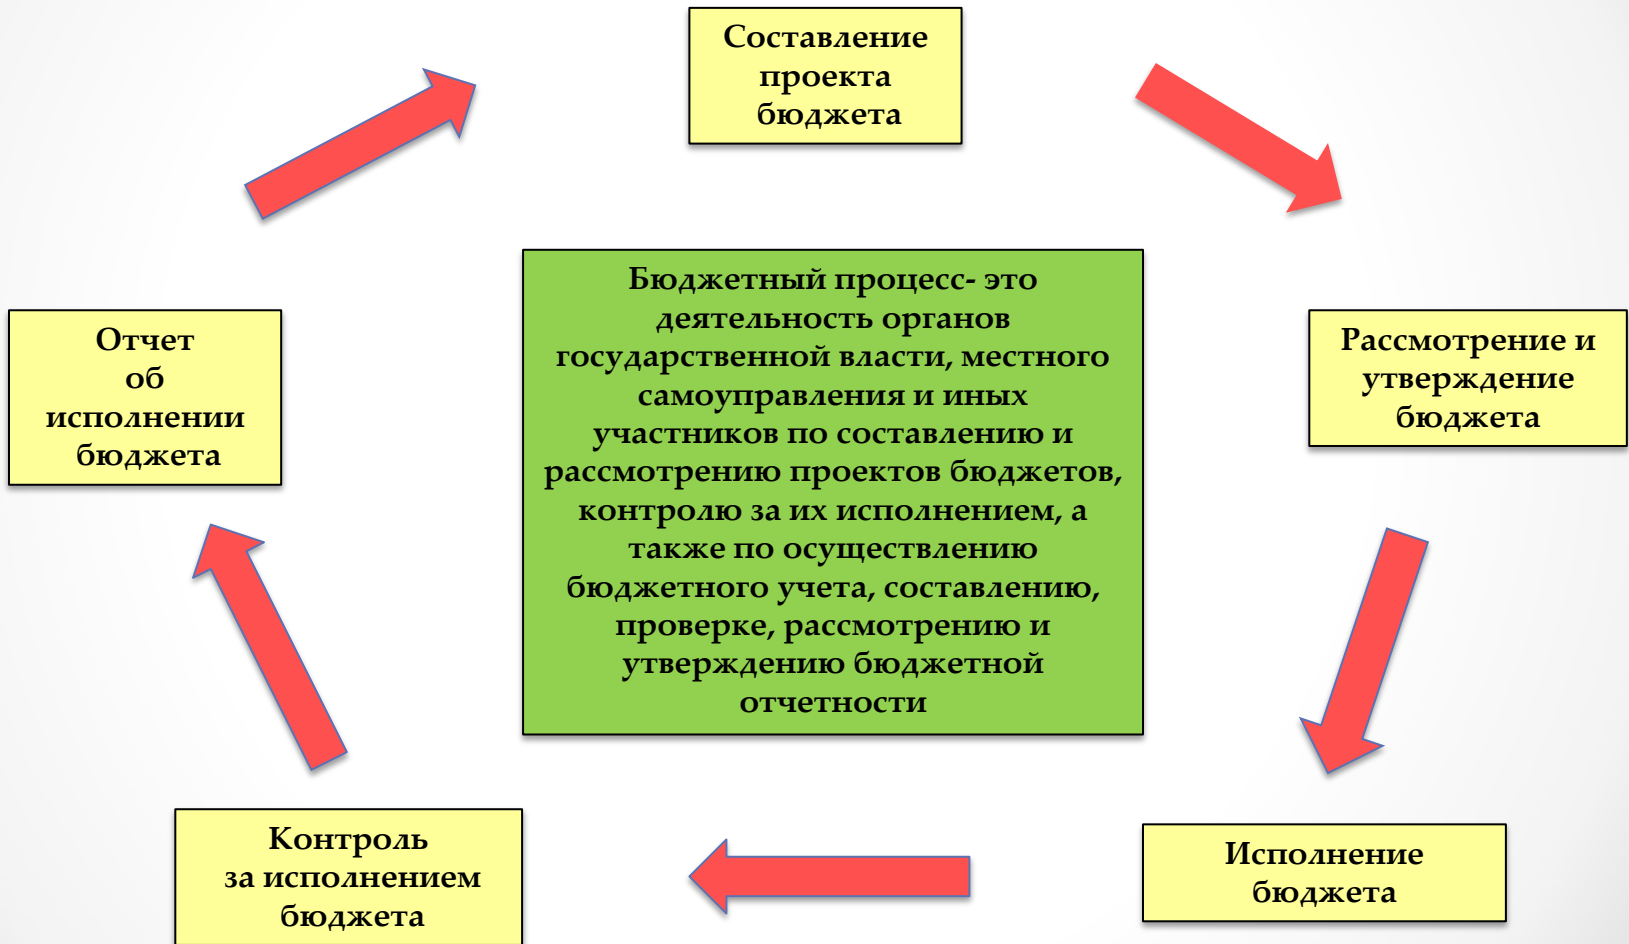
Составление проекта бюджета

Отчет об исполнении бюджета

Бюджетный процесс- это деятельность органов государственной власти, местного самоуправления и иных участников по составлению и рассмотрению проектов бюджетов, контролю за их исполнением, а также по осуществлению бюджетного учета, составлению, проверке, рассмотрению и утверждению бюджетной отчетности

Рассмотрение и утверждение бюджета

Контроль за исполнением бюджета

Исполнение бюджета